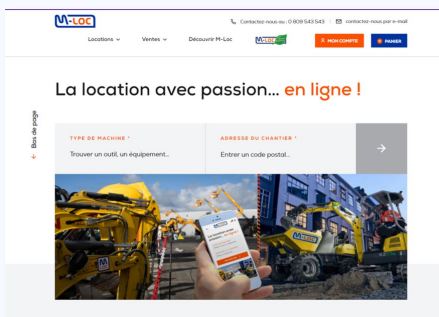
M-LOC

Contactez-nous au : 0 809 543 543 | contactez-nous par e-mail

Locations ⌄ Ventes ⌄ Découvrir M-Loc

MON COMPTE PANIER

La location avec passion... en ligne !

Bas de page

TYPE DE MACHINE *
Trouver un outil, un équipement...

ADRESSE DU CHANTIER *
Entrer un code postal...

→